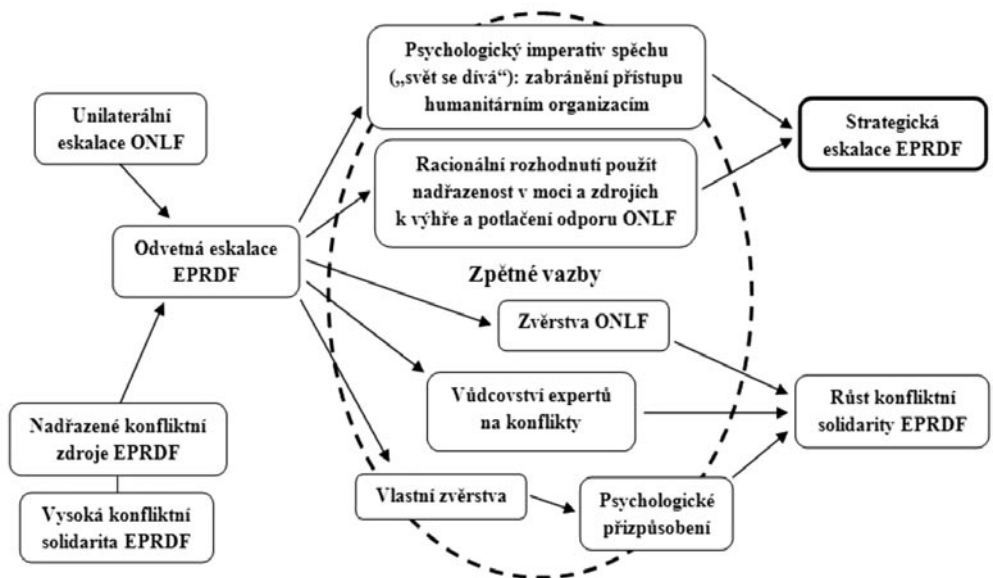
Unilaterální eskalace ONLF

Odvetná eskalace EPRDF

Nadřazené konfliktní zdroje EPRDF

Vysoká konfliktní solidarita EPRDF

Psychologický imperativ spěchu („svět se dívá“): zabránění přístupu humanitárním organizacím

Racionální rozhodnutí použít nadřazenost v moci a zdrojích k výhře a potlačení odporu ONLF

Strategická eskalace EPRDF

Zpětné vazby

Zvěrstva ONLF

Vůdcovství expertů na konflikty

Růst konfliktní solidarity EPRDF

Vlastní zvěrstva

Psychologické přizpůsobení